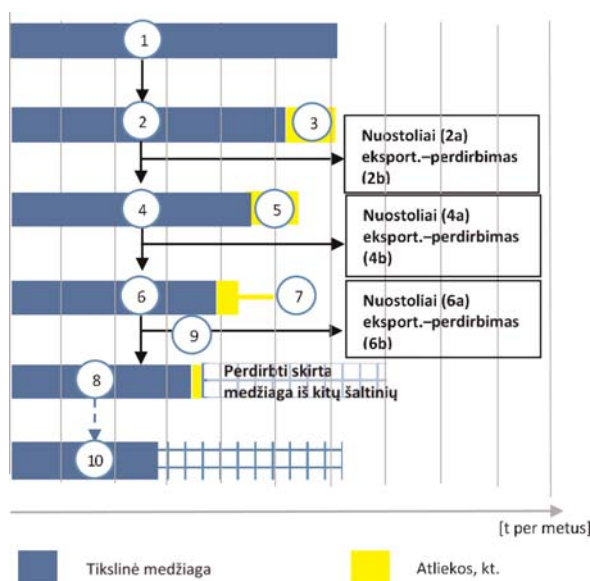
1

2

3

Nuostoliai (2a) eksport.–perdirbimas (2b)

4

5

Nuostoliai (4a) eksport.–perdirbimas (4b)

6

7

Nuostoliai (6a) eksport.–perdirbimas (6b)

9

8

Perdirbti skirta medžiaga iš kitų šaltinių

10

[t per metus]

Tikslinė medžiaga

Atliekos, kt.